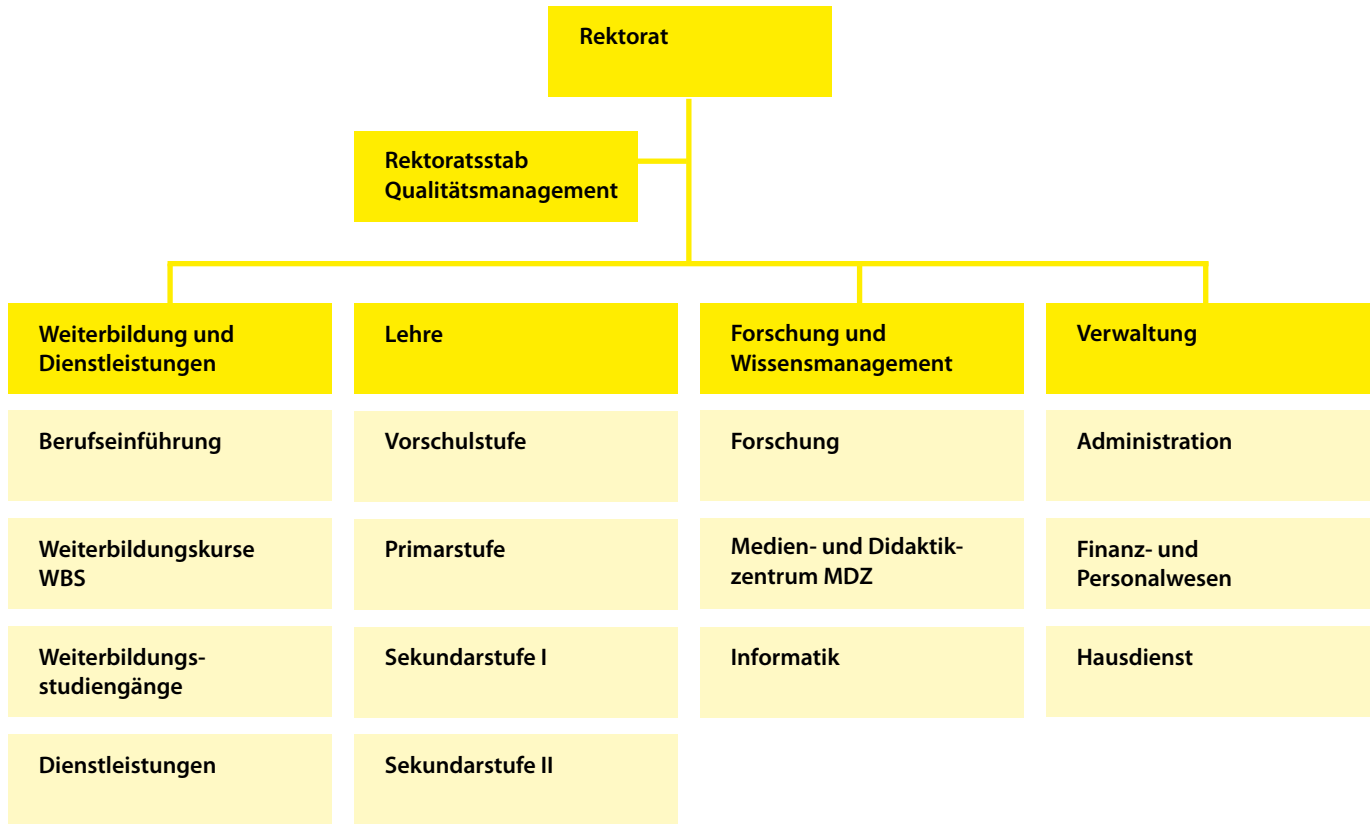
Rektorat

Rektoratsstab Qualitätsmanagement

Weiterbildung und Dienstleistungen

Berufseinführung

Weiterbildungskurse WBS

Weiterbildungsstudiengänge

Dienstleistungen

Lehre

Vorschulstufe

Primarstufe

Sekundarstufe I

Sekundarstufe II

Forschung und Wissensmanagement

Forschung

Medien- und Didaktikzentrum MDZ

Informatik

Verwaltung

Administration

Finanz- und Personalwesen

Hausdienst